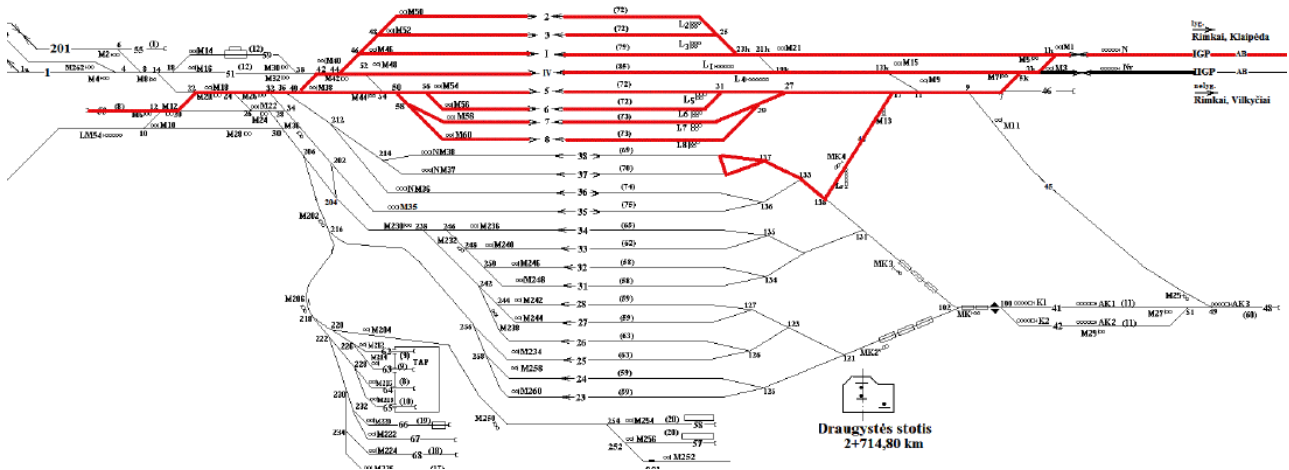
201
1
M2
M262
M4
55
(1)
8
14
18
M14
(12)
50
M16
51
(12)
M30
M32
38
M40
42
44
M42
M46
M48
M50
M52
2
3
1
IV
5
6
7
8
(72)
(72)
(79)
(85)
(72)
(72)
(73)
(73)
L2
L3
L1
L4
L5
L6
L7
L8
25
23b
21b
M21
19b
13b
M15
M9
11b
M1
M5
M7
3b
Fk
M3
N
Nr
Rimkai, Klaipėda
IGP
IIGP
AB
Rimkai, Vilkyčiai
46
9
7
M11
45
31
27
17
20
15
M13
(8)
12
M12
M6
M8
M10
10
M18
M20
M22
M24
M26
M28
24
32
36
40
M38
M36
M34
28
30
34
M44
54
56
M54
58
M56
M58
M60
LM54
212
214
NM38
38
(69)
37
(70)
NM37
NM36
36
(74)
M35
35
(75)
202
206
204
M202
216
M230
228
236
M216
34
(65)
M232
246
M240
33
(62)
250
M246
32
(68)
M248
31
(68)
243
244
M242
28
(69)
M244
27
(70)
M238
26
(63)
M234
25
(63)
M258
24
(59)
M260
23
(59)
117
133
MK4
130
136
135
134
121
MK3
127
123
126
125
121
MK2
MK
102
100
K1
K2
41
42
AK1
AK2
(11)
(11)
M27
M29
51
M25
49
AK3
(60)
48
M286
218
220
M204
222
M212
M214
(9)
TAP
63
64
65
(8)
(10)
226
M230
66
(19)
M222
67
M224
68
(18)
M225
(17)
230
234
M250
254
M254
(20)
58
M256
(20)
57
252
M252
Draugystės stotis
2+714,80 km